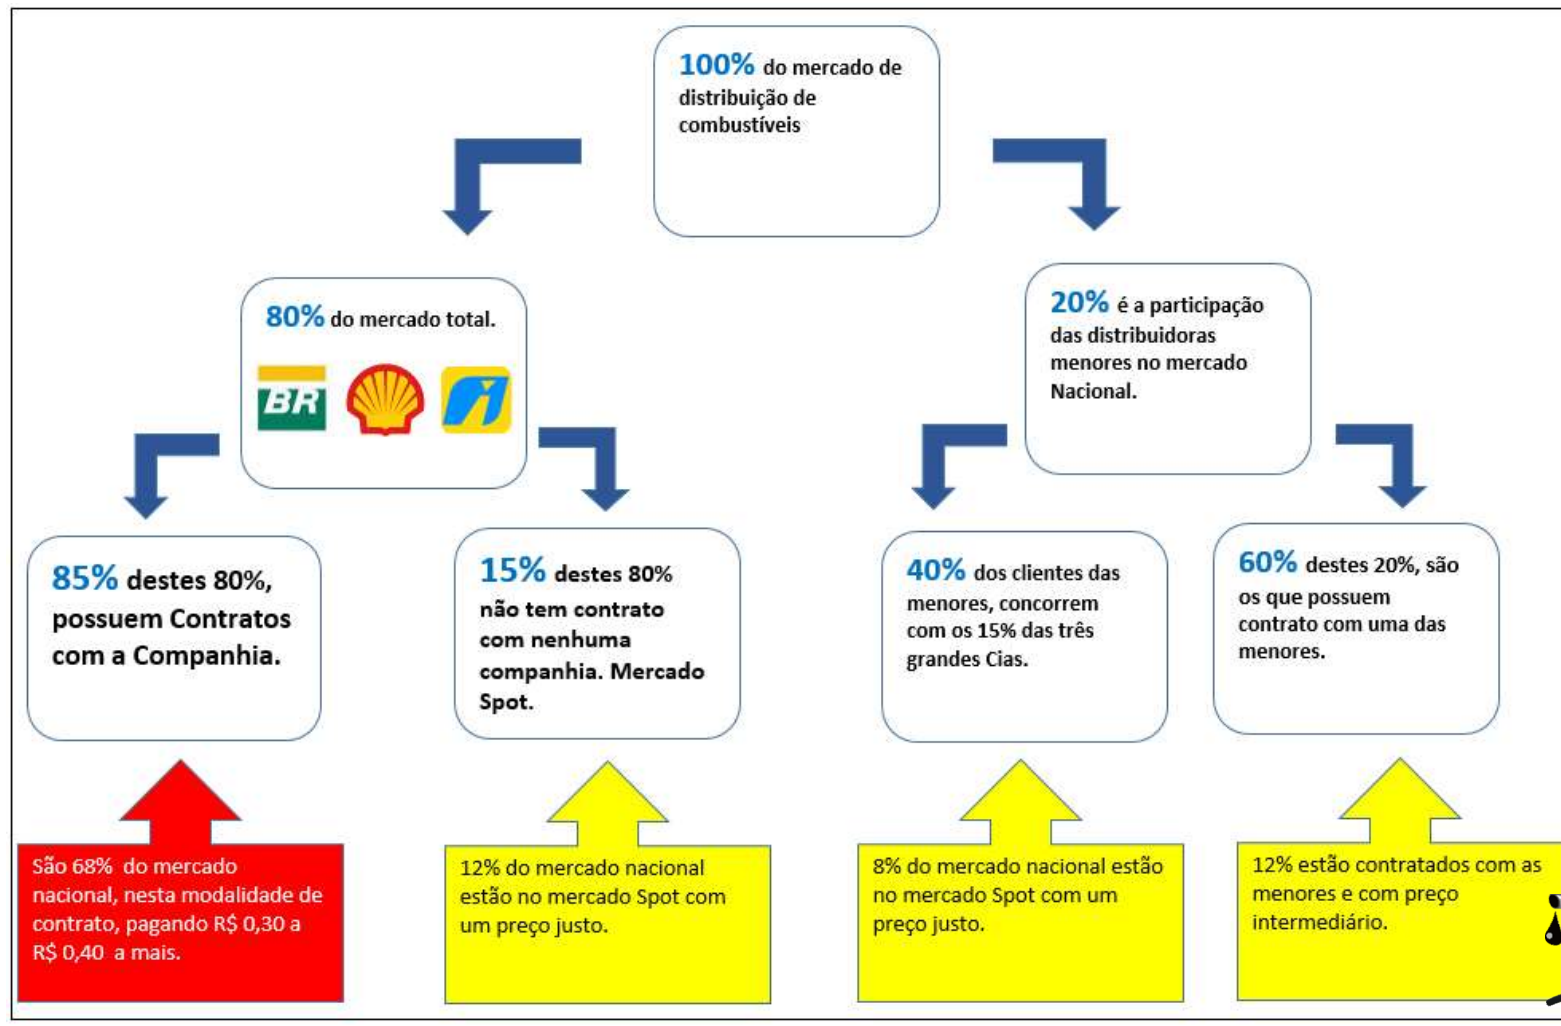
100% do mercado de distribuição de combustíveis

80% do mercado total.

BR

20% é a participação das distribuidoras menores no mercado Nacional.

85% destes 80%, possuem Contratos com a Companhia.

15% destes 80% não tem contrato com nenhuma companhia. Mercado Spot.

40% dos clientes das menores, concorrem com os 15% das três grandes Cias.

60% destes 20%, são os que possuem contrato com uma das menores.

São 68% do mercado nacional, nesta modalidade de contrato, pagando R$ 0,30 a R$ 0,40 a mais.

12% do mercado nacional estão no mercado Spot com um preço justo.

8% do mercado nacional estão no mercado Spot com um preço justo.

12% estão contratados com as menores e com preço intermediário.